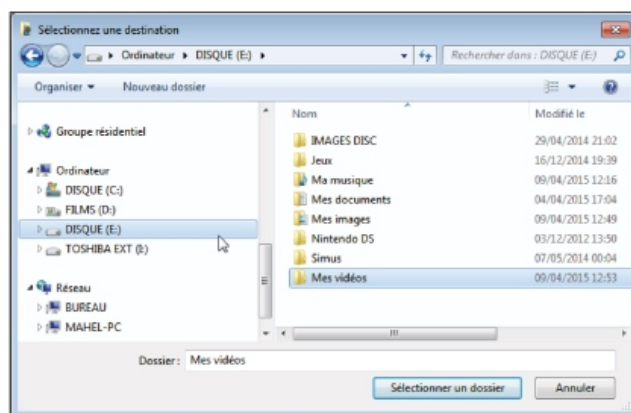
Sélectionnez une destination

Ordinateur ▸ DISQUE (E:) ▸

Rechercher dans : DISQUE (E:)

Organiser ▾ Nouveau dossier

Groupe résidentiel

Ordinateur
DISQUE (C:)
FILMS (D:)
DISQUE (E:)
TOSHIBA EXT (I:)

Réseau
BUREAU
MAHEL-PC

| Nom | Modifié le |
|---|---|
| IMAGES DISC | 29/04/2014 21:02 |
| Jeux | 16/12/2014 19:39 |
| Ma musique | 09/04/2015 12:16 |
| Mes documents | 04/04/2015 17:04 |
| Mes images | 09/04/2015 12:49 |
| Nintendo DS | 03/12/2012 13:50 |
| Simus | 07/05/2014 00:04 |
| Mes vidéos | 09/04/2015 12:53 |

Dossier : Mes vidéos

Sélectionner un dossier

Annuler